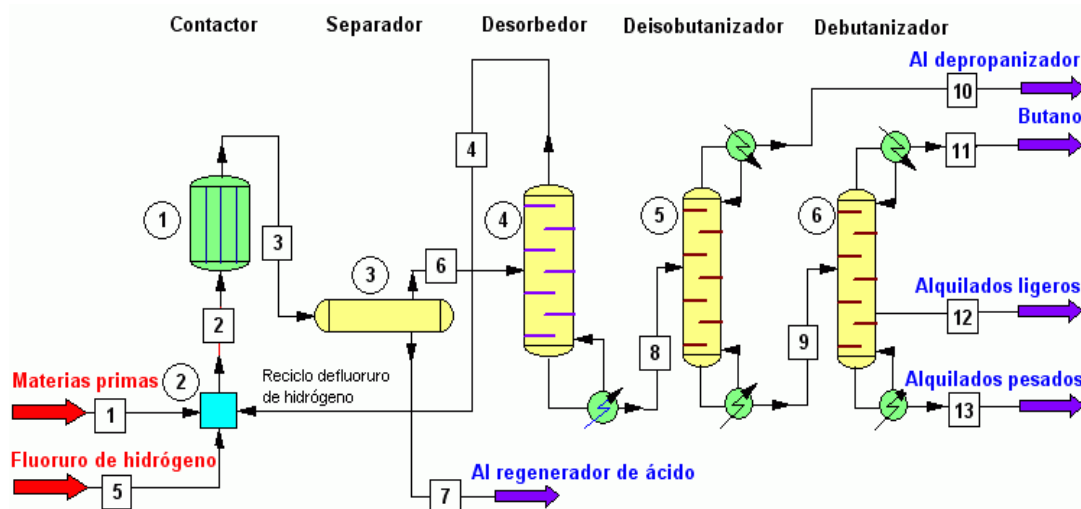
Contactor

Separador

Desorbedor

Deisobutanizador

Debutanizador

Al depropanizador

10

Butano

11

4

1

3

4

5

6

3

6

Alquilados ligeros

12

2

8

9

Materias primas

2

Reciclo defluoruro de hidrógeno

Alquilados pesados

1

13

Fluoruro de hidrógeno

5

Al regenerador de ácido

7